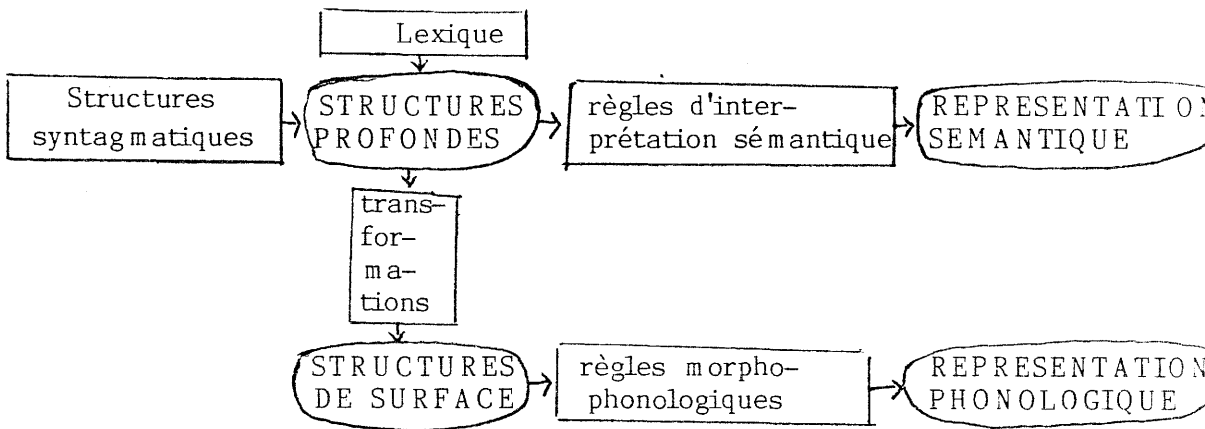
Lexique

Structures syntagmatiques

STRUCTURES PROFONDES

règles d'interprétation sémantique

REPRESENTATI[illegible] SEMANTIQUE

transformations

STRUCTURES DE SURFACE

règles morphophonologiques

REPRESENTATION PHONOLOGIQUE